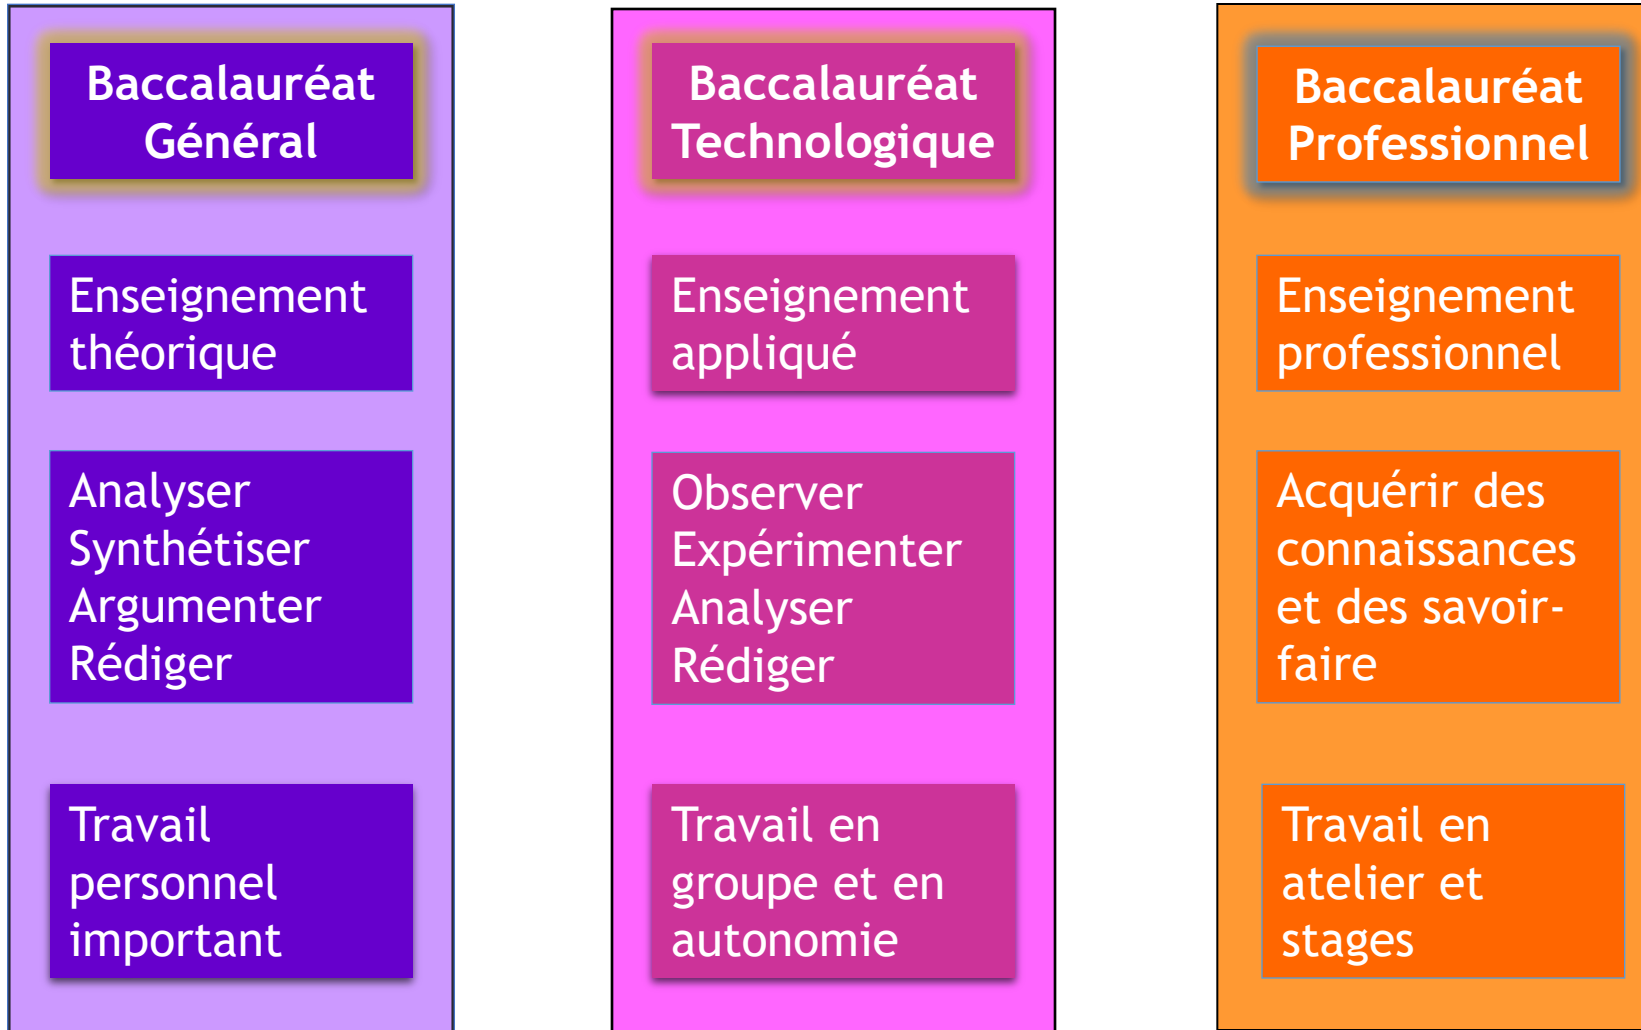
Baccalauréat Général

Enseignement théorique

Analyser
Synthétiser
Argumenter
Rédiger

Travail personnel important

Baccalauréat Technologique

Enseignement appliqué

Observer
Expérimenter
Analyser
Rédiger

Travail en groupe et en autonomie

Baccalauréat Professionnel

Enseignement professionnel

Acquérir des connaissances et des savoir-faire

Travail en atelier et stages